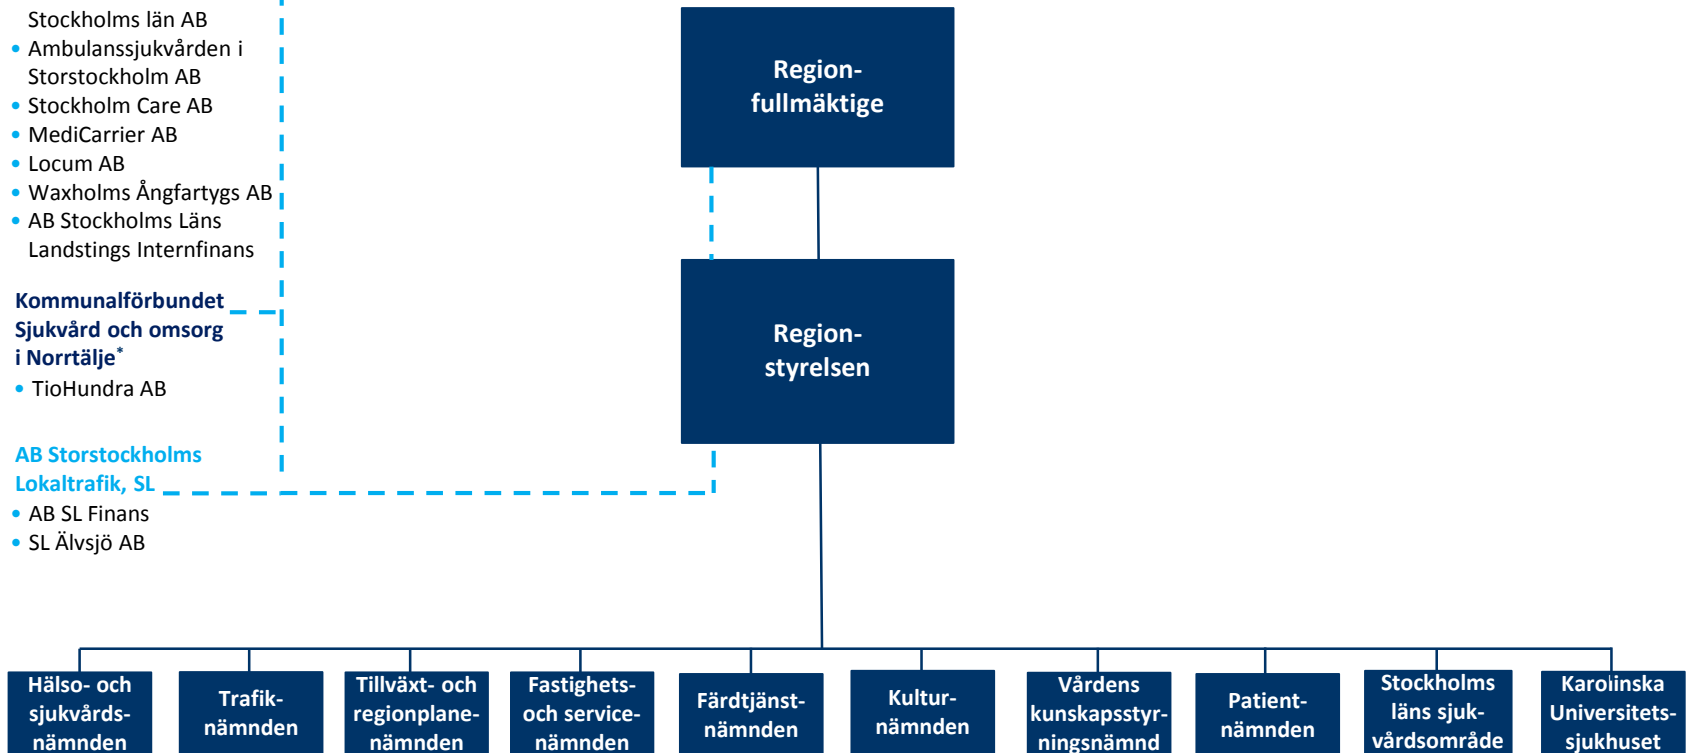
Stockholms län AB
• Ambulanssjukvården i Storstockholm AB
• Stockholm Care AB
• MediCarrier AB
• Locum AB
• Waxholms Ångfartygs AB
• AB Stockholms Läns Landstings Internfinans

Kommunalförbundet Sjukvård och omsorg i Norrtälje*
• TioHundra AB

AB Storstockholms Lokaltrafik, SL
• AB SL Finans
• SL Älvsjö AB

Region-fullmäktige

Region-styrelsen

Hälso- och sjukvårds-nämnden

Trafik-nämnden

Tillväxt- och regionplane-nämnden

Fastighets- och service-nämnden

Färdtjänst-nämnden

Kultur-nämnden

Vårdens kunskapsstyr-ningsnämnd

Patient-nämnden

Stockholms läns sjuk-vårdsområde

Karolinska Universitets-sjukhuset